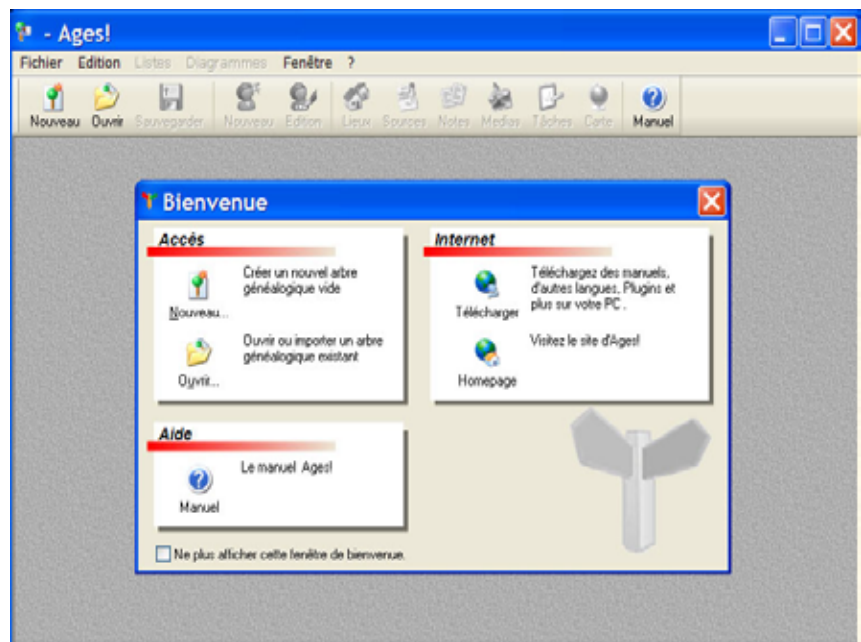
- Ages!

Fichier Edition Listes Diagrammes Fenêtre ?

Nouveau Ouvrir Sauvegarder Nouveau Edition Lieux Sources Notes Medias Tâches Carte Manuel

Bienvenue

Accès

Nouveau...
Créer un nouvel arbre généalogique vide

Ouvrir...
Ouvrir ou importer un arbre généalogique existant

Internet

Télécharger
Téléchargez des manuels, d'autres langues, Plugins et plus sur votre PC .

Homepage
Visitez le site d'Ages!

Aide

Manuel
Le manuel Ages!

Ne plus afficher cette fenêtre de bienvenue.